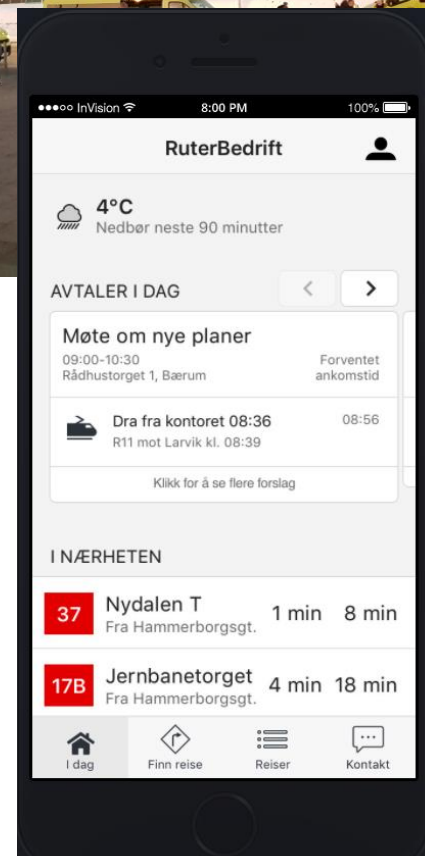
●●●○○ InVision
8:00 PM
100%

RuterBedrift

4°C
Nedbør neste 90 minutter

AVTALER I DAG

Møte om nye planer
09:00-10:30
Rådhustorget 1, Bærum
Forventet ankomstid

Dra fra kontoret 08:36
R11 mot Larvik kl. 08:39
08:56

Klikk for å se flere forslag

I NÆRHETEN

| 37 | Nydalen T<br>Fra Hammerborgsgt. | 1 min | 8 min |
|---|---|---|---|
| 17B | Jernbanetorget<br>Fra Hammerborgsgt. | 4 min | 18 min |

I dag
Finn reise
Reiser
Kontakt